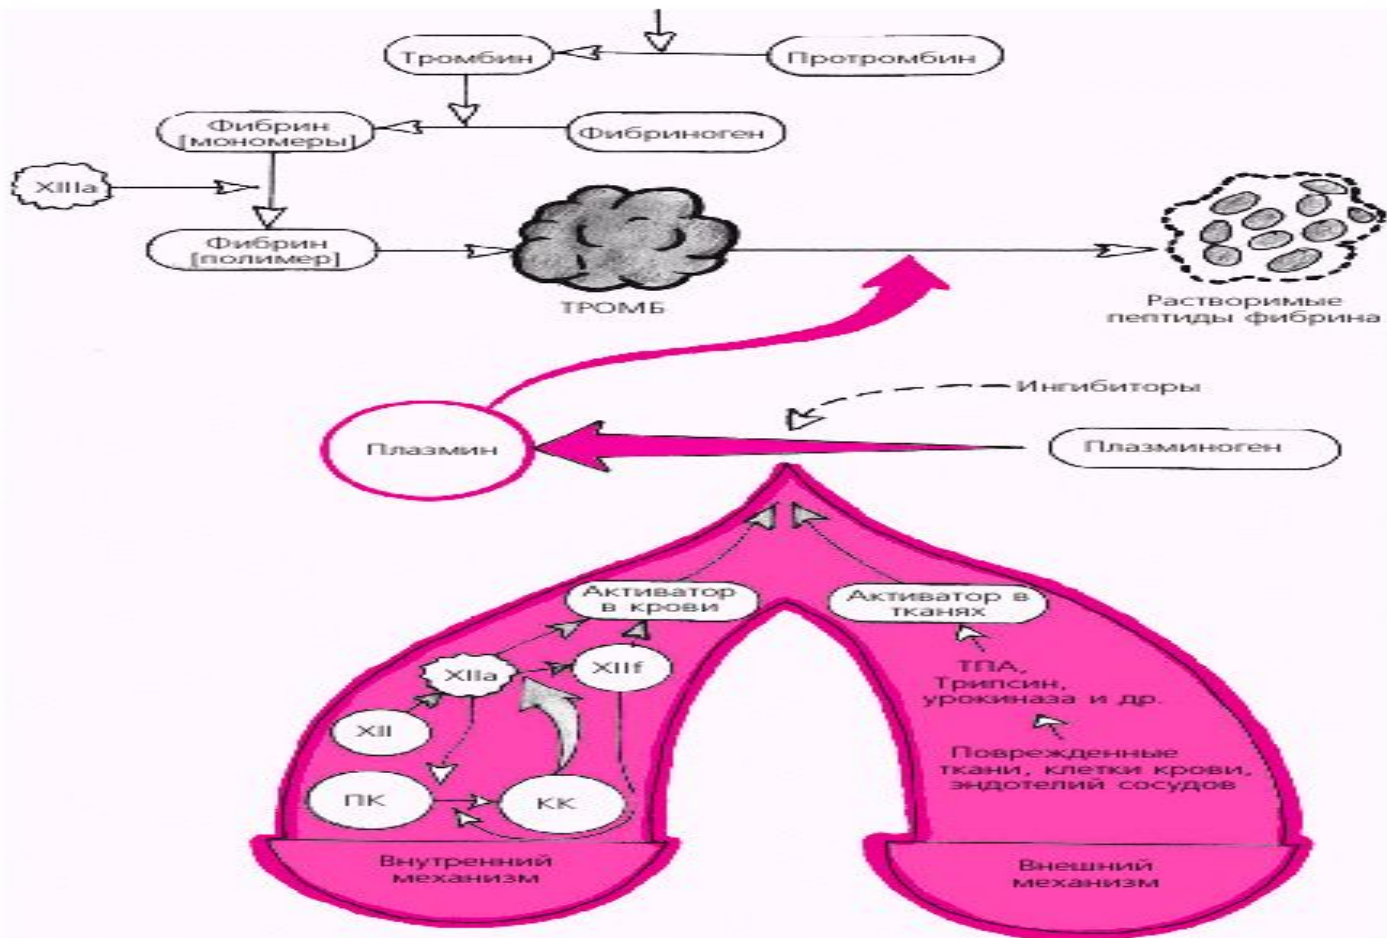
Тромбин

Протромбин

Фибрин [мономеры]

Фибриноген

XIIIa

Фибрин [полимер]

ТРОМБ

Растворимые пептиды фибрина

Ингибиторы

Плазмин

Плазминоген

Активатор в крови

Активатор в тканях

XIIa

XIIf

XII

ПК

КК

ТПА, Трипсин, урокиназа и др.

Поврежденные ткани, клетки крови, эндотелий сосудов

Внутренний механизм

Внешний механизм